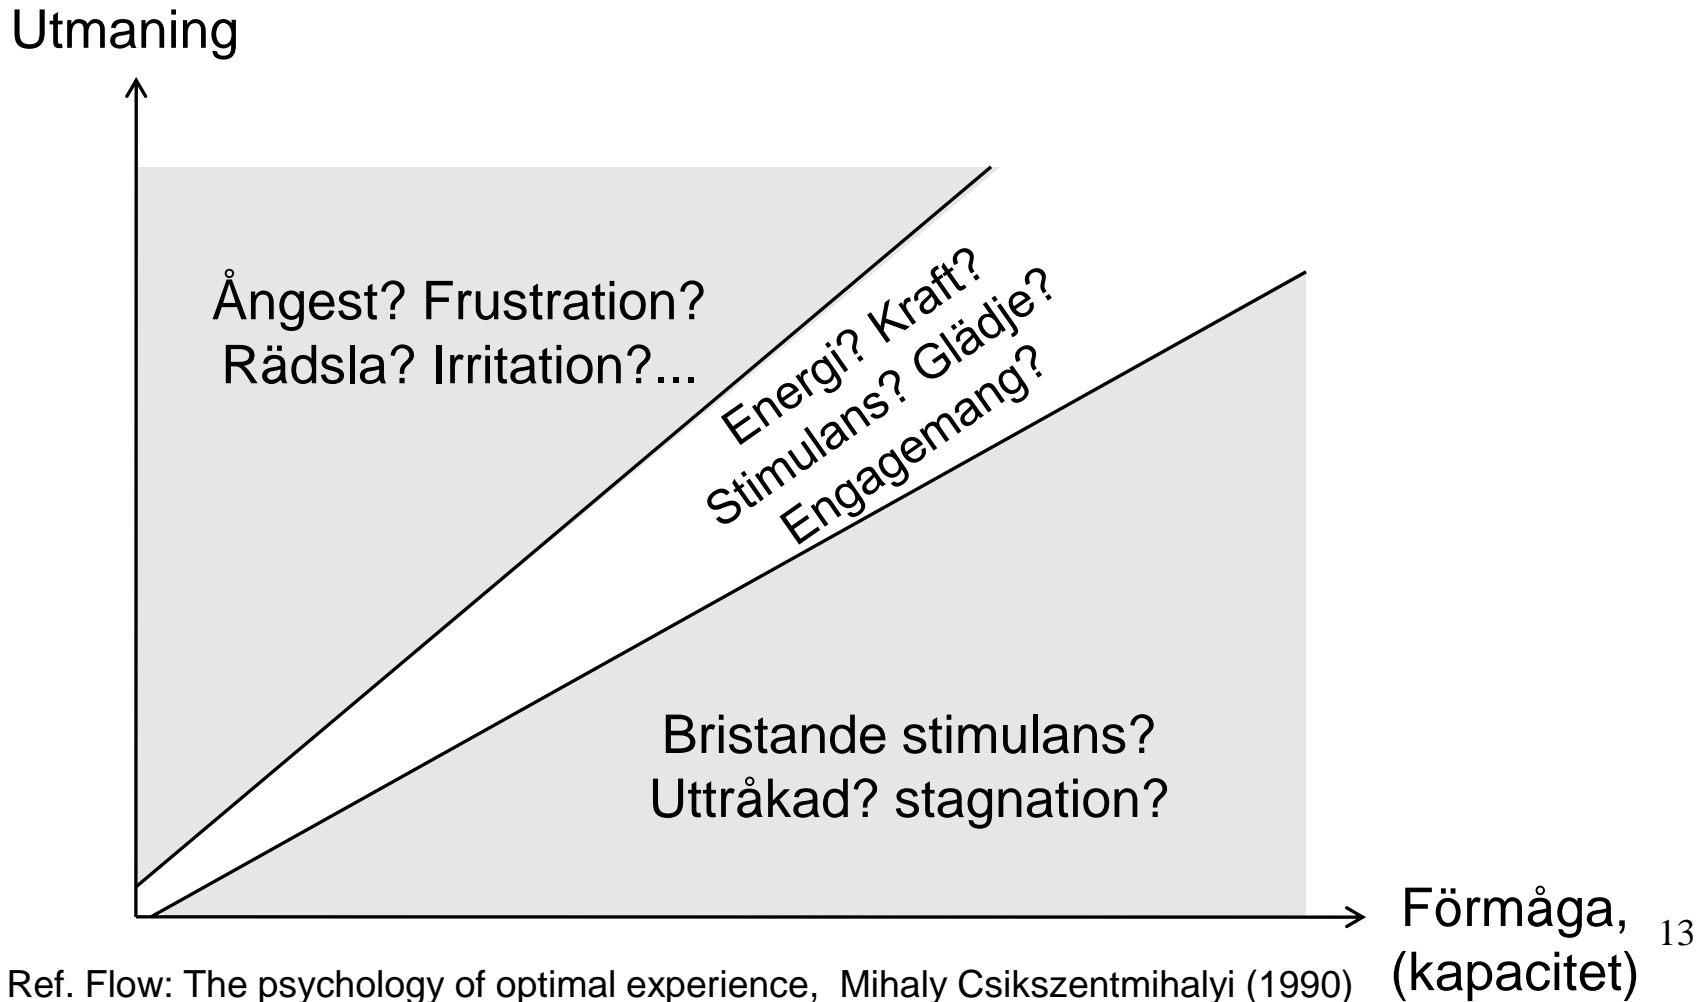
Utmaning

Ångest? Frustration?
Rädsla? Irritation?...

Energi? Kraft?
Stimulans? Glädje?
Engagemang?

Bristande stimulans?
Utträkad? stagnation?

Förmåga,
(kapacitet)

13

Ref. Flow: The psychology of optimal experience, Mihaly Csikszentmihalyi (1990)